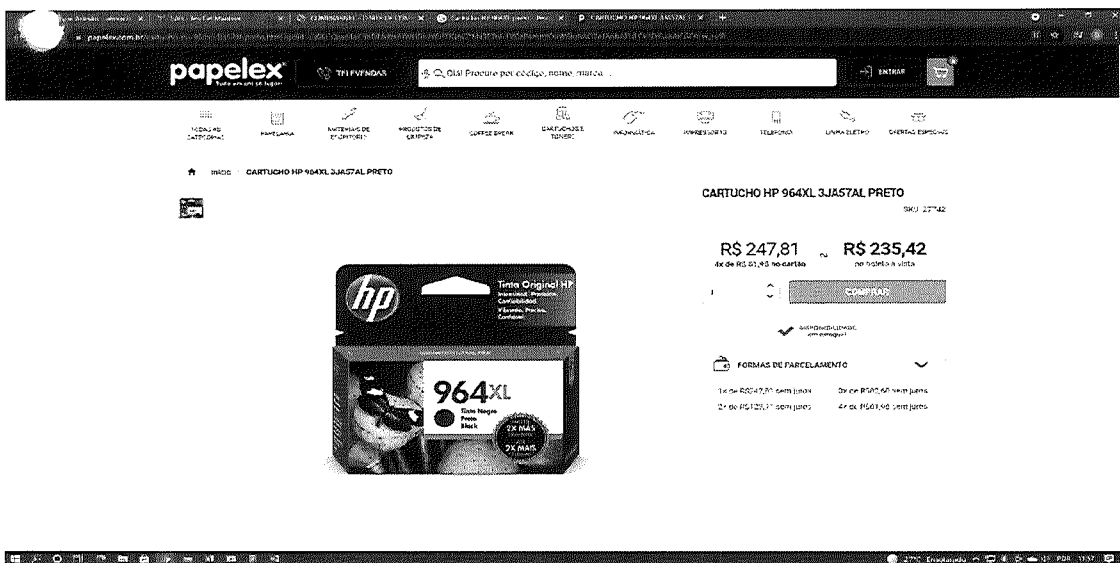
papelex

TELEVENDAS

Olá! Procure por código, nome, marca...

ENTRAR

TODAS AS CATEGORIAS

PAPELARIA

MATERIAIS DE ESCRITÓRIO

PRODUTOS DE LIMPEZA

COFFEE BREAK

CARTUCHOS E TONER

INFORMÁTICA

IMPRESSORAS

TELEFONIA

LINHA ELETRO

OFERTAS ESPECIAIS

Início CARTUCHO HP 964XL 3JA57AL PRETO

CARTUCHO HP 964XL 3JA57AL PRETO

SKU: 27742

R$ 247,81
4x de R$ 61,95 no cartão

R$ 235,42
no boleto à vista

1

COMPRAR

disponibilidade em estoque

FORMAS DE PARCELAMENTO

1x de R$247,81 sem juros
2x de R$123,91 sem juros
3x de R$82,60 sem juros
4x de R$61,95 sem juros

hp

Tinta Original HP

964XL

Tinta Negra
Preto
Black

2X MAIS

2X MAIS